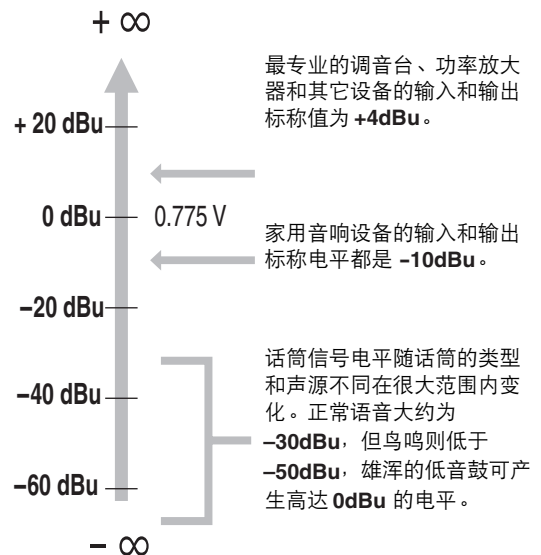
$+\infty$

最专业的调音台、功率放大器和其它设备的输入和输出标称值为 **+4dBu**。

+ 20 dBu

0 dBu

0.775 V

家用音响设备的输入和输出标称电平都是 **–10dBu**。

–20 dBu

话筒信号电平随话筒的类型和声源不同在很大范围内变化。正常语音大约为 **–30dBu**，但鸟鸣则低于 **–50dBu**，雄浑的低音鼓可产生高达 **0dBu** 的电平。

–40 dBu

–60 dBu

$-\infty$